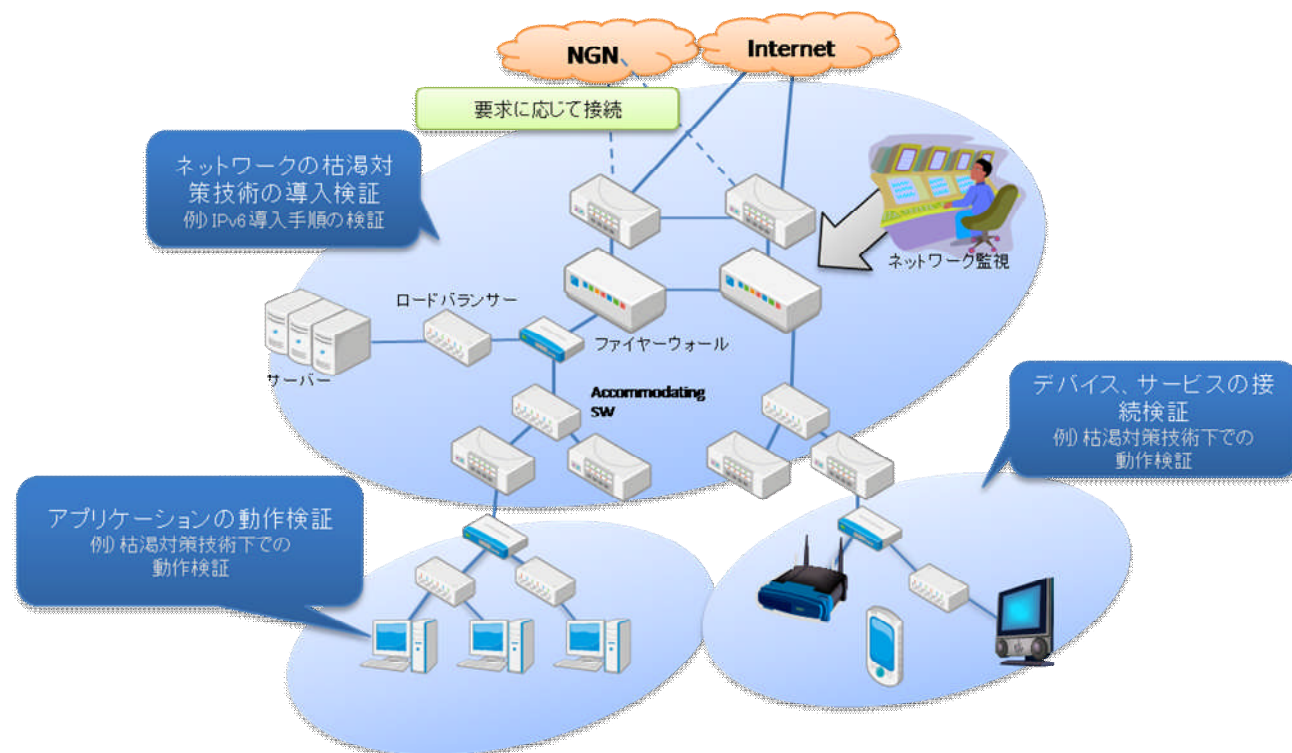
NGN

Internet

要求に応じて接続

ネットワークの枯渇対策技術の導入検証
例) IPv6導入手順の検証

ネットワーク監視

ロードバランサー

サーバー

ファイヤーウォール

Accommodating SW

デバイス、サービスの接続検証
例) 枯渇対策技術下での動作検証

アプリケーションの動作検証
例) 枯渇対策技術下での動作検証